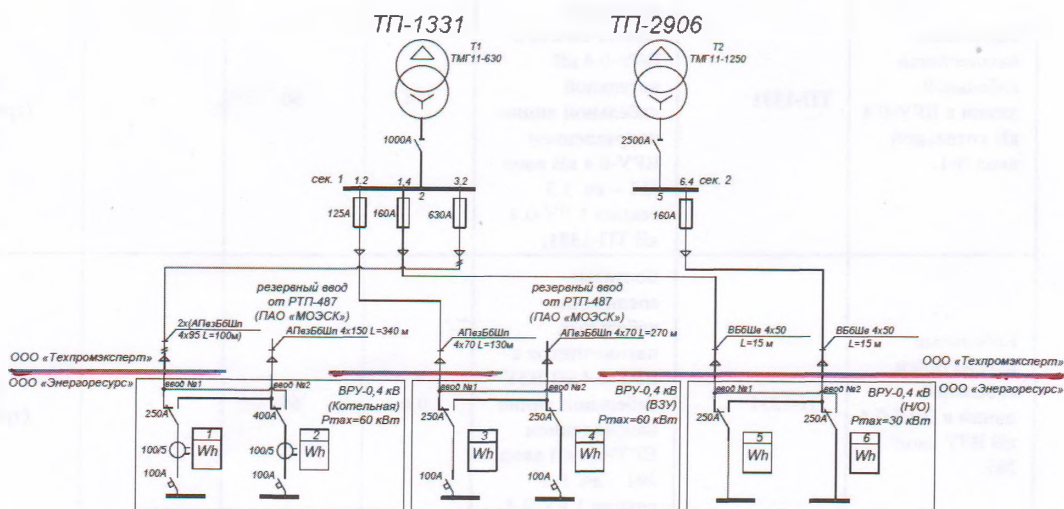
ТП-1331

ТП-2906

T1
ТМГ11-630

T2
ТМГ11-1250

1000А

2500А

сек. 1

1.2

1.4

2

3.2

6.4

сек. 2

5

125А

160А

630А

160А

резервный ввод
от РТП-487
(ПАО «МОЭСК»)

резервный ввод
от РТП-487
(ПАО «МОЭСК»)

2х(АПвзБбШп
4х95 L=100м)

АПвзБбШп 4х150 L=340 м

АПвзБбШп
4х70 L=130м

АПвзБбШп 4х70 L=270 м

ВБбШв 4х50
L=15 м

ВБбШв 4х50
L=15 м

ООО «Техпромэксперт»

ООО «Энергоресурс»

ООО «Техпромэксперт»

ООО «Энергоресурс»

ввод №1

ввод №2

ввод №1

ввод №2

ввод №1

ввод №2

ВРУ-0,4 кВ
(Котельная)
Pmax=60 кВт

ВРУ-0,4 кВ
(ВЗУ)
Pmax=60 кВт

ВРУ-0,4 кВ
(Н/О)
Pmax=30 кВт

250А

400А

250А

250А

250А

250А

100/5

100/5

1
Wh

2
Wh

3
Wh

4
Wh

5
Wh

6
Wh

100А

100А

100А

100А